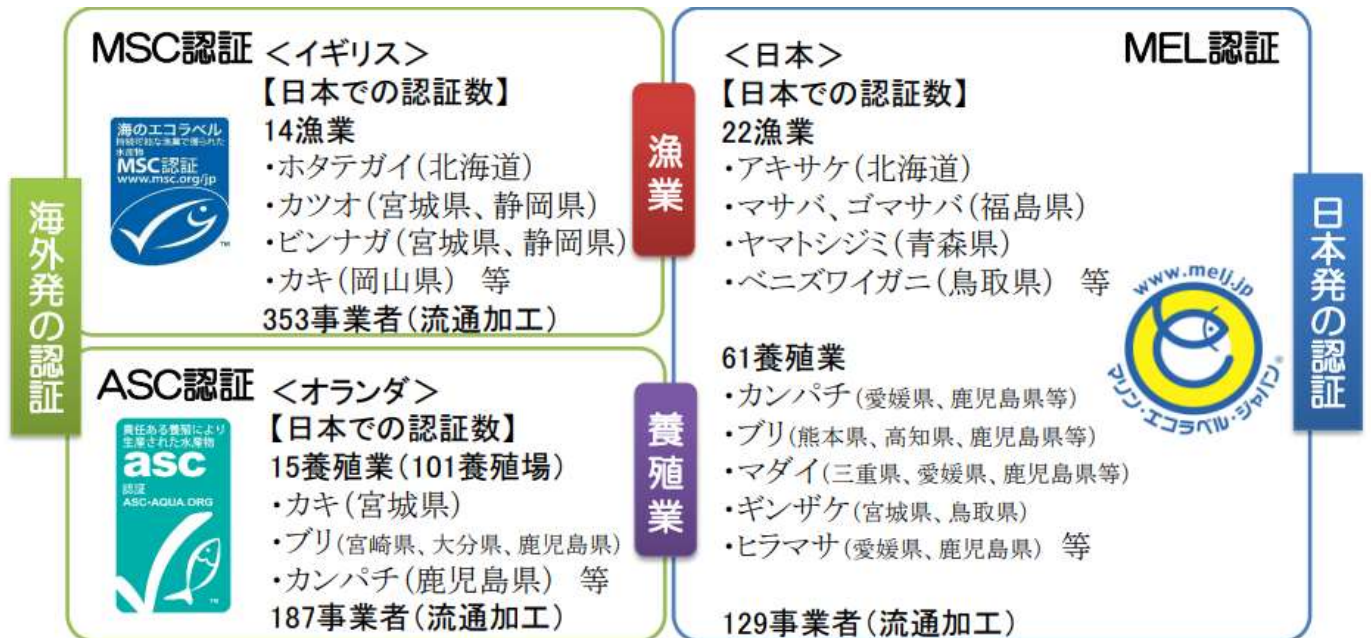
海外発の認証

MSC認証 ＜イギリス＞

海のエコラベル
持続可能な漁業で獲られた水産物
MSC認証
www.msc.org/jp

【日本での認証数】
14漁業
・ホタテガイ(北海道)
・カツオ(宮城県、静岡県)
・ビンナガ(宮城県、静岡県)
・カキ(岡山県) 等
353事業者(流通加工)

ASC認証 ＜オランダ＞

責任ある養殖により生産された水産物
asc
認証
ASC-AQUA.ORG

【日本での認証数】
15養殖業(101養殖場)
・カキ(宮城県)
・ブリ(宮崎県、大分県、鹿児島県)
・カンパチ(鹿児島県) 等
187事業者(流通加工)

漁業

養殖業

＜日本＞ MEL認証
【日本での認証数】
22漁業
・アキサケ(北海道)
・マサバ、ゴマサバ(福島県)
・ヤマトシジミ(青森県)
・ベニズワイガニ(鳥取県) 等

61養殖業
・カンパチ(愛媛県、鹿児島県等)
・ブリ(熊本県、高知県、鹿児島県等)
・マダイ(三重県、愛媛県、鹿児島県等)
・ギンザケ(宮城県、鳥取県)
・ヒラマサ(愛媛県、鹿児島県) 等

129事業者(流通加工)

www.melj.jp
マリン・エコラベル・ジャパン

日本発の認証